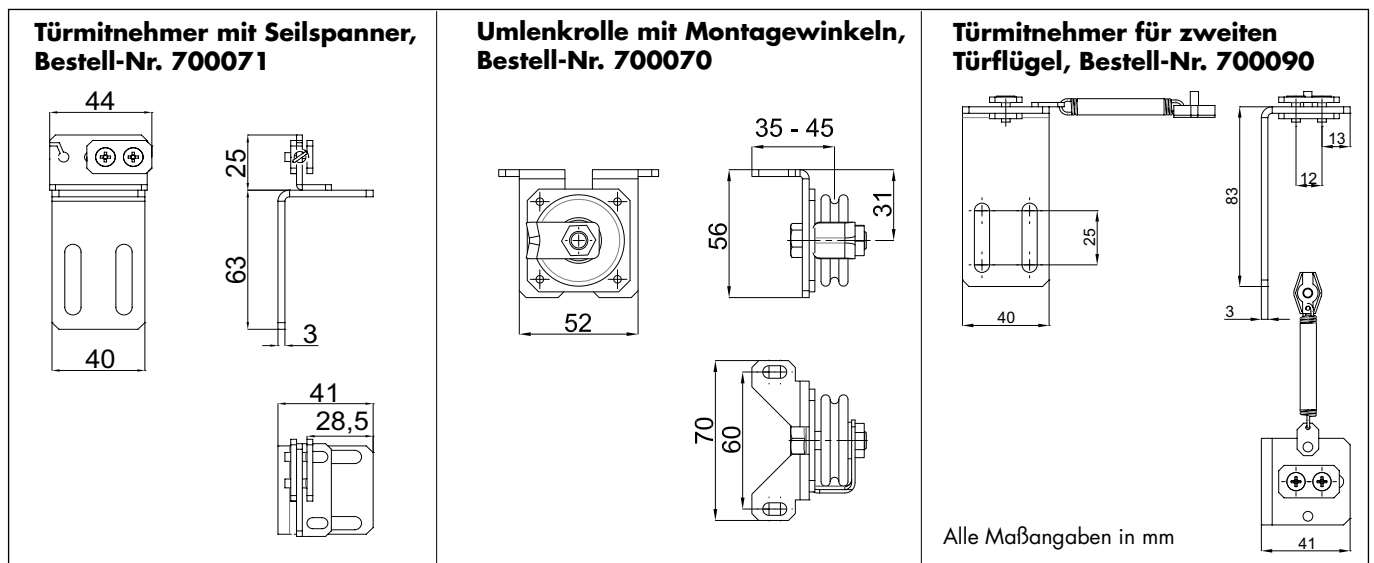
Türmitnehmer mit Seilspanner, Bestell-Nr. 700071

44
25
63
3
40
41
28,5

Umlenkrolle mit Montagewinkeln, Bestell-Nr. 700070

35 - 45
56
31
52
70
60

Türmitnehmer für zweiten Türflügel, Bestell-Nr. 700090

13
83
12
25
40
3
41

Alle Maßangaben in mm